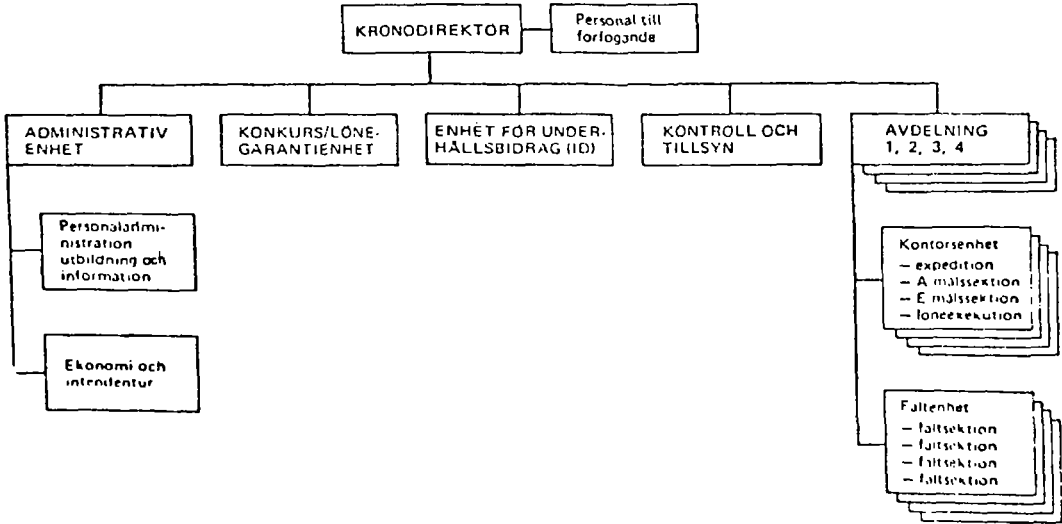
KRONODIREKTOR

Personal till forfogande

ADMINISTRATIV ENHET

KONKURS/LÖNEGARANTIENHET

ENHET FÖR UNDERHÅLLSBIDRAG (ID)

KONTROLL OCH TILLSYN

AVDELNING 1, 2, 3, 4

Personaladministration utbildning och information

Ekonomi och intendentur

Kontorsenhet
– expedition
– A målssektion
– E målssektion
– löneexekution

Fältenhet
– fältsektion
– fältsektion
– fältsektion
– fältsektion